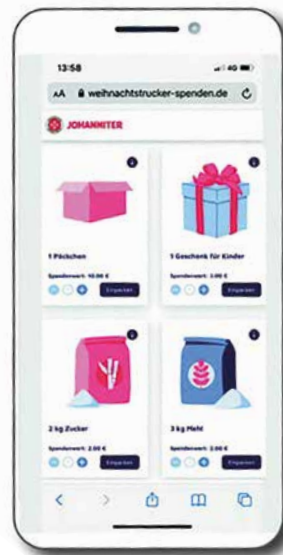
13:58

4G

AA weihnachtstrucker-spenden.de

JOHANNITER

1 Päckchen

Spenderwert: 10,00 €

Einpacken

1 Geschenk für Kinder

Spenderwert: 3,00 €

Einpacken

2 kg Zucker

Spenderwert: 2,00 €

Einpacken

3 kg Mehl

Spenderwert: 2,00 €

Einpacken